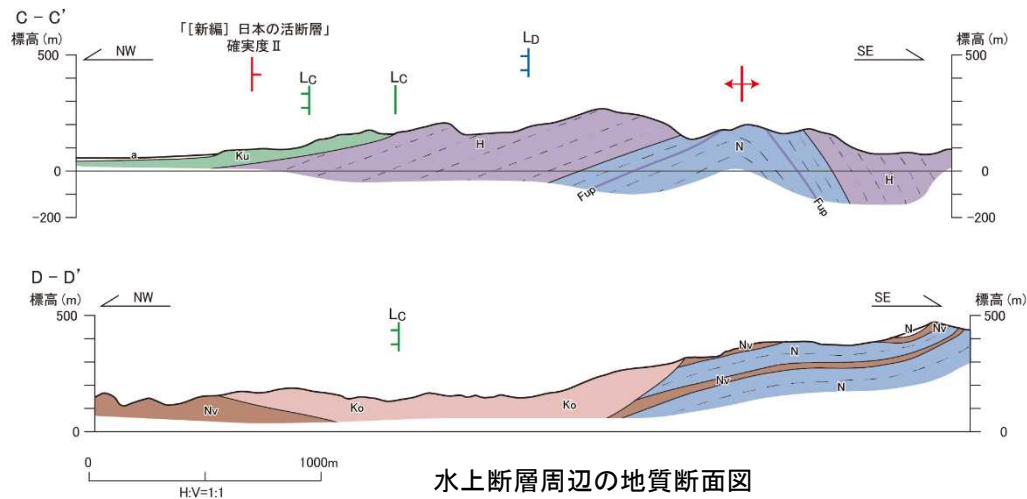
C – C'
標高 (m)
500
0
−200
NW
「[新編] 日本の活断層」
確実度 II
$L_C$
$L_C$
$L_D$
SE
標高 (m)
500
0
−200
a
Ku
H
N
Fup
Fup
H

D – D'
標高 (m)
500
0
NW
$L_C$
SE
標高 (m)
500
0
Nv
Ko
Ko
Nv
N
Nv
N
N
Nv

0
1000m
H:V=1:1

水上断層周辺の地質断面図